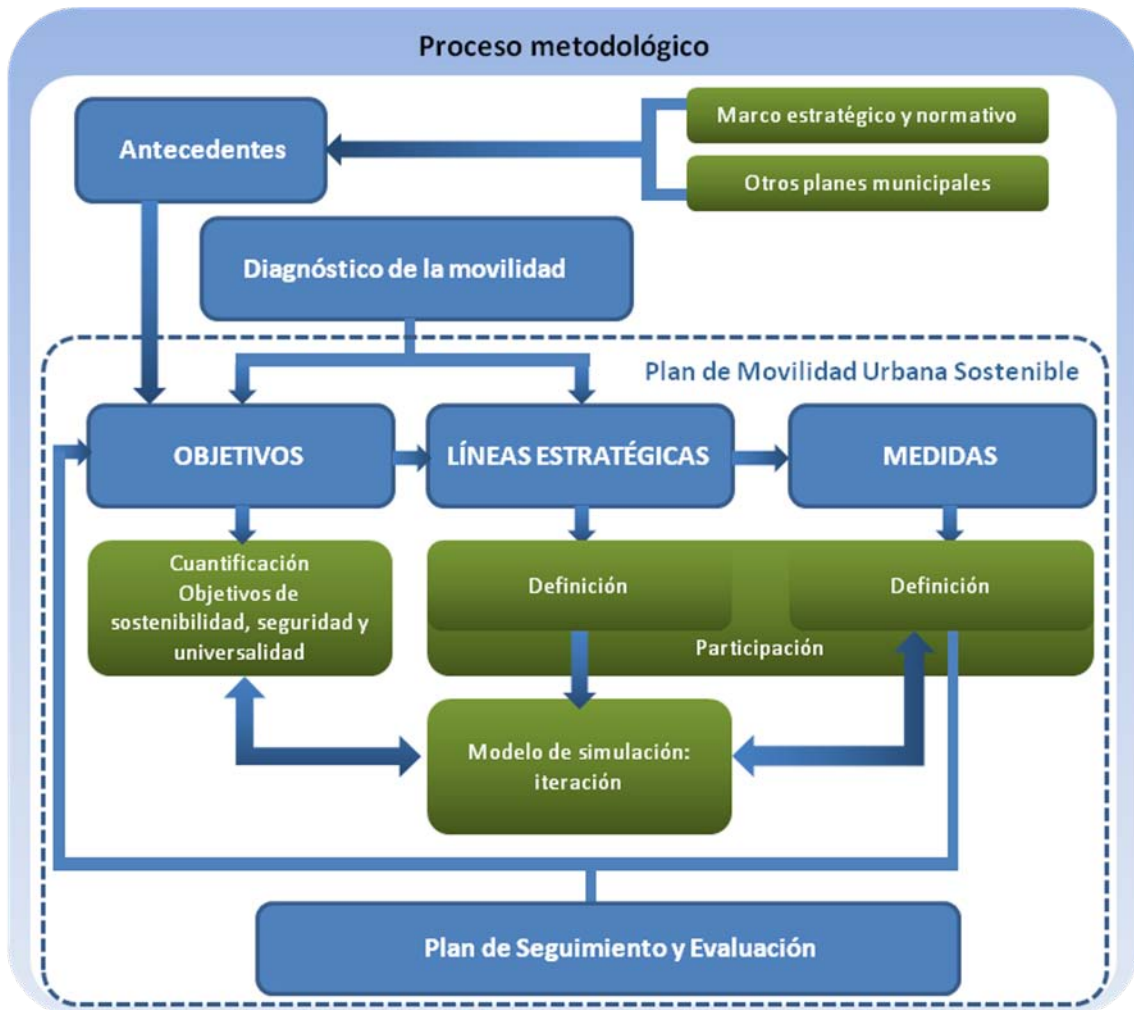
Proceso metodológico

Antecedentes

Marco estratégico y normativo

Otros planes municipales

Diagnóstico de la movilidad

Plan de Movilidad Urbana Sostenible

OBJETIVOS

LÍNEAS ESTRATÉGICAS

MEDIDAS

Cuantificación Objetivos de sostenibilidad, seguridad y universalidad

Definición

Definición

Participación

Modelo de simulación: iteración

Plan de Seguimiento y Evaluación